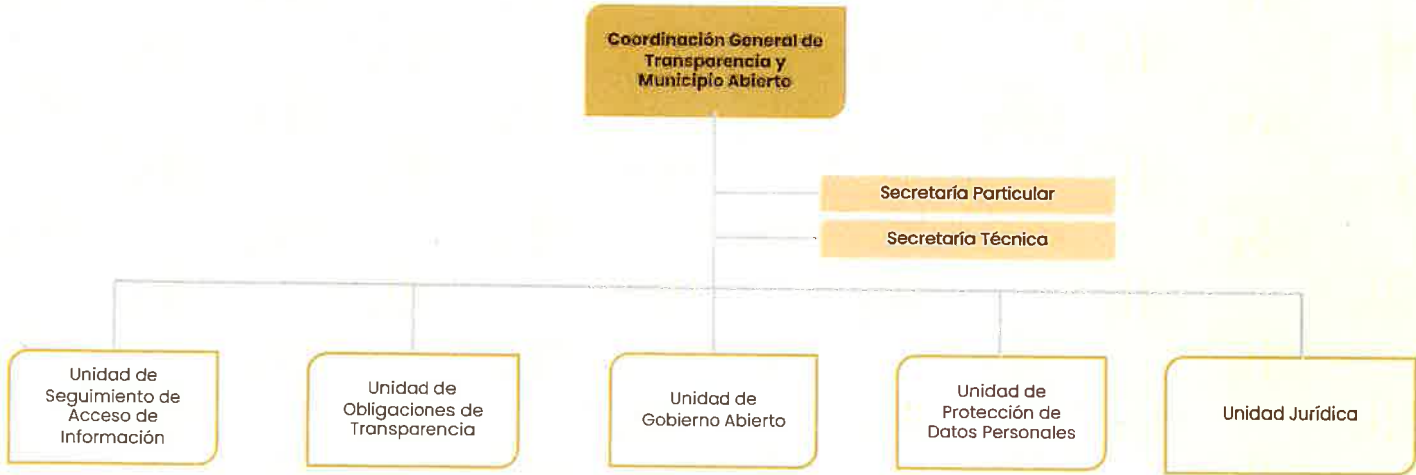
Coordinación General de Transparencia y Municipio Abierto

Secretaría Particular

Secretaría Técnica

Unidad de Seguimiento de Acceso de Información

Unidad de Obligaciones de Transparencia

Unidad de Gobierno Abierto

Unidad de Protección de Datos Personales

Unidad Jurídica